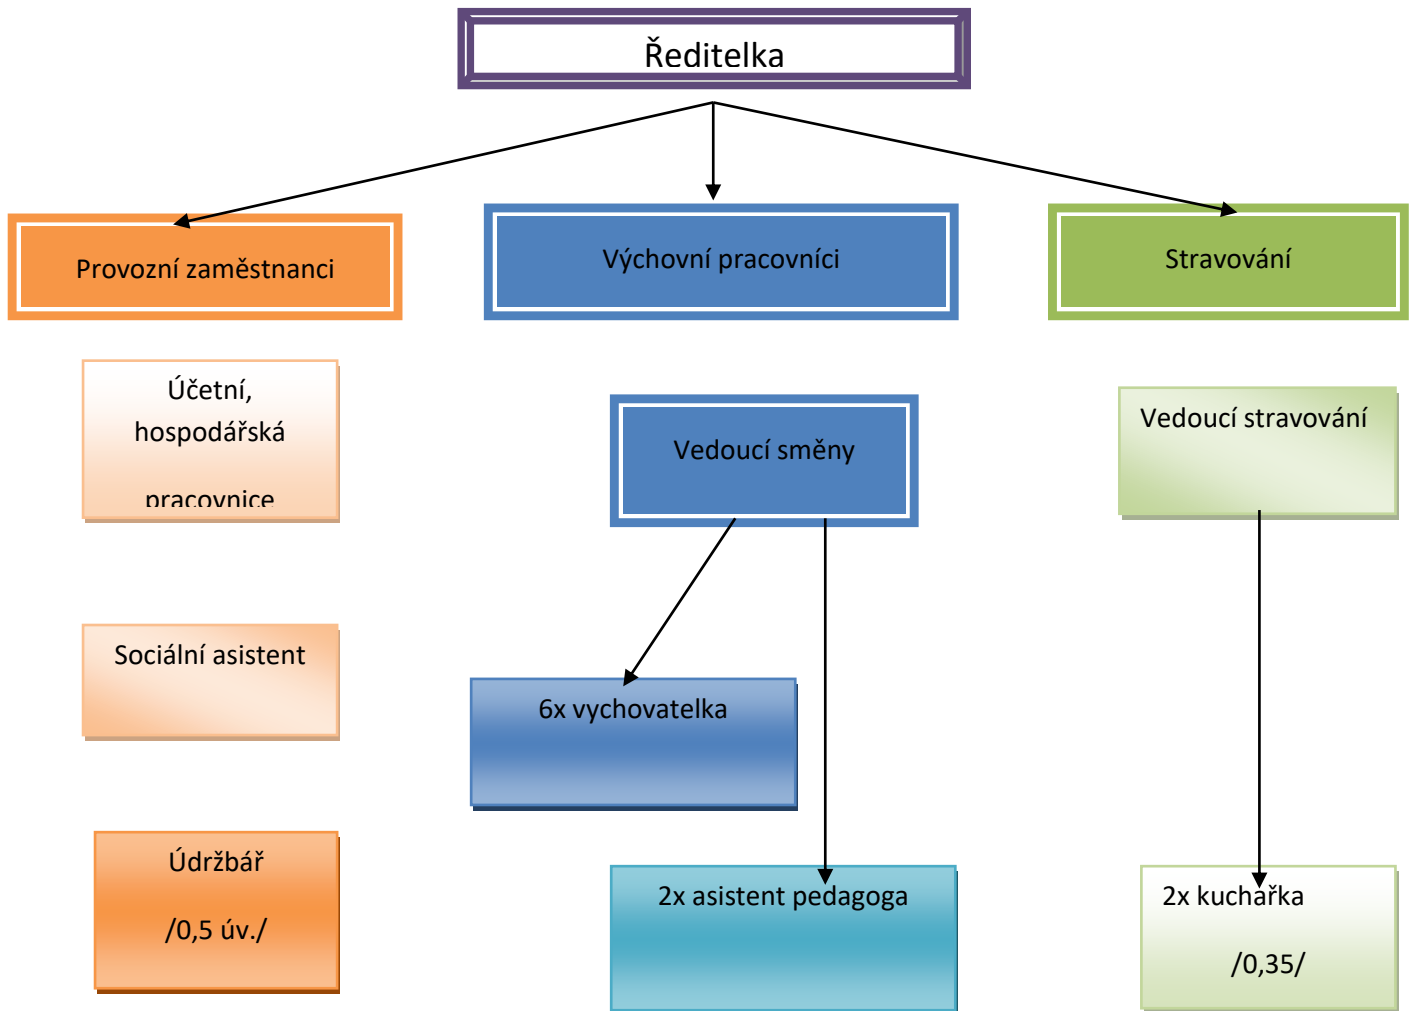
Ředitelka

Provozní zaměstnanci

Výchovní pracovníci

Stravování

Účetní, hospodářská pracovnice

Vedoucí směny

Vedoucí stravování

Sociální asistent

6x vychovatelka

Údržbář

/0,5 úv./

2x asistent pedagoga

2x kuchařka

/0,35/